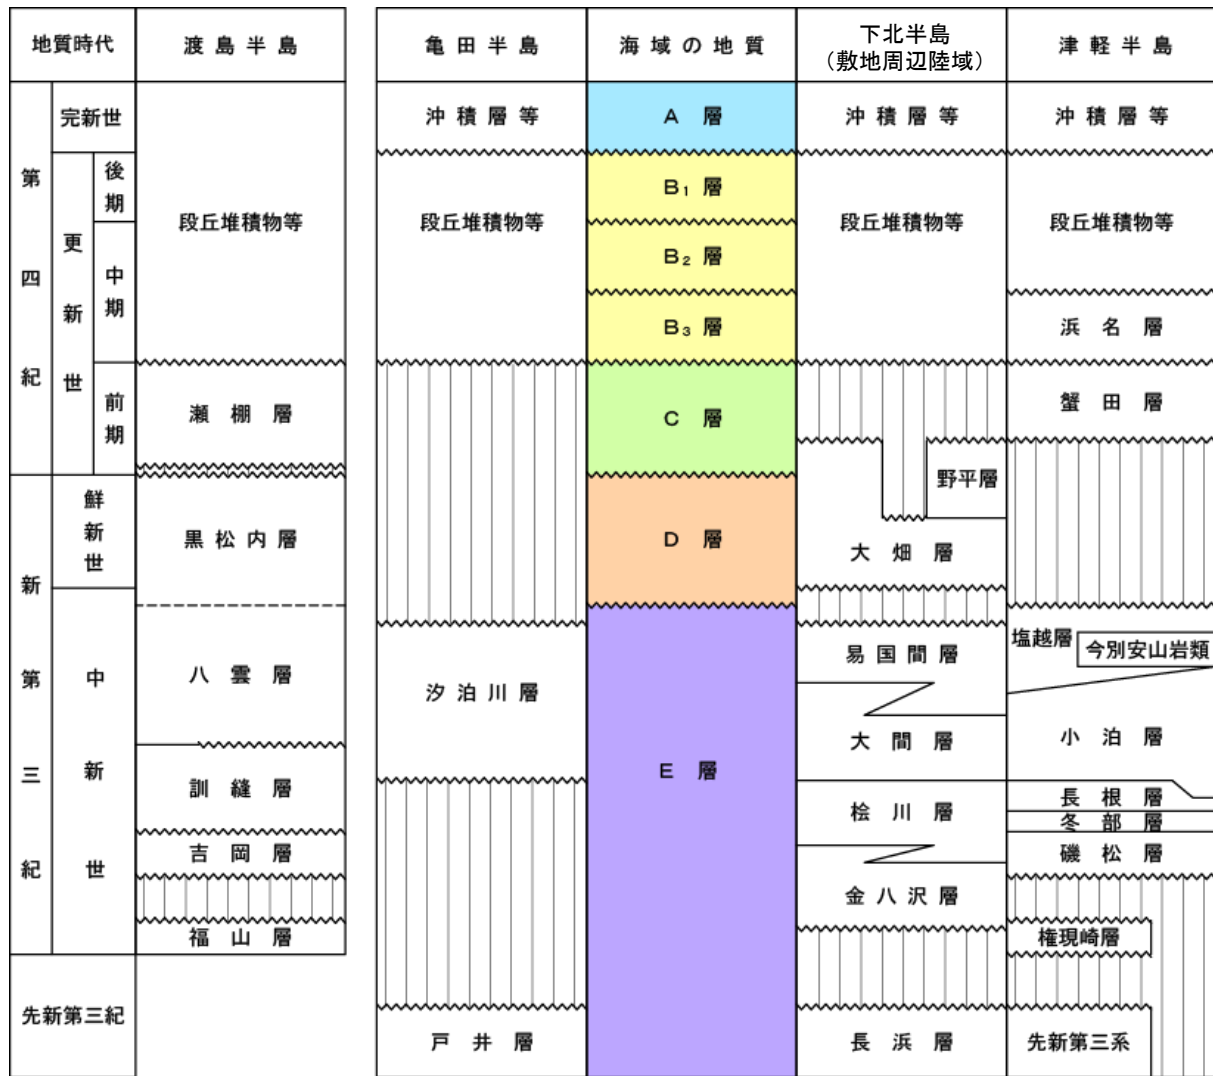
| 地質時代 | | | 渡島半島 |
|---|---|---|---|
| 第四紀 | 完新世 | | |
| | 更新世 | 後期 | 段丘堆積物等 |
| | | 中期 | |
| | | 前期 | 瀬棚層 |
| 新第三紀 | 鮮新世 | | 黒松内層 |
| | 中新世 | | 八雲層 |
| | | | 訓縫層 |
| | | | 吉岡層 |
| | | | 福山層 |
| 先新第三紀 | | | |

| 亀田半島 | 海域の地質 | 下北半島（敷地周辺陸域） | 津軽半島 |
|---|---|---|---|
| 沖積層等 | A 層 | 沖積層等 | 沖積層等 |
| 段丘堆積物等 | $B_1$ 層 | 段丘堆積物等 | 段丘堆積物等 |
| | $B_2$ 層 | | |
| | $B_3$ 層 | | 浜名層 |
| | C 層 | | 蟹田層 |
| | | 野平層 | |
| | D 層 | 大畑層 | |
| 汐泊川層 | E 層 | 易国間層 | 塩越層 今別安山岩類 |
| | | 大間層 | 小泊層 |
| | | 桧川層 | 長根層 |
| | | | 冬部層 |
| | | | 礎松層 |
| | | 金八沢層 | |
| | | | 権現崎層 |
| 戸井層 | | 長浜層 | 先新第三系 |